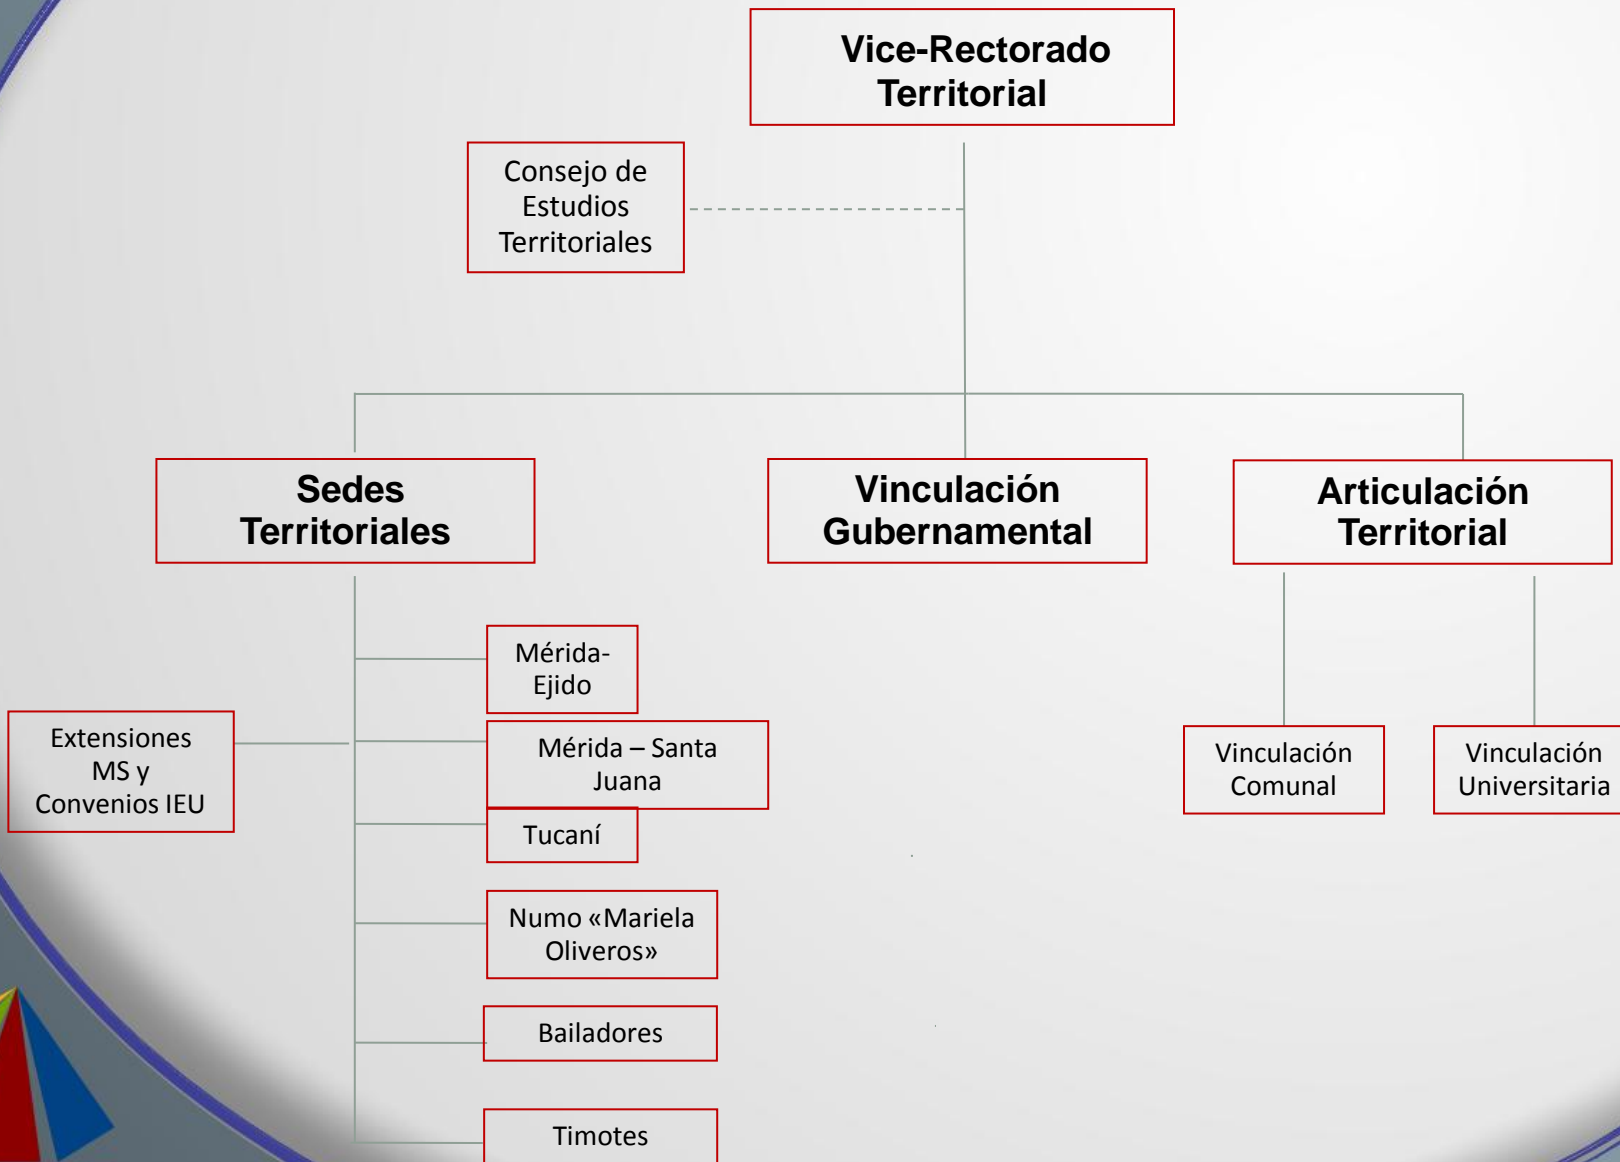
Vice-Rectorado Territorial

Consejo de Estudios Territoriales

Sedes Territoriales

Vinculación Gubernamental

Articulación Territorial

Mérida-Ejido

Extensiones MS y Convenios IEU

Mérida – Santa Juana

Tucaní

Numo «Mariela Oliveros»

Bailadores

Timotes

Vinculación Comunal

Vinculación Universitaria